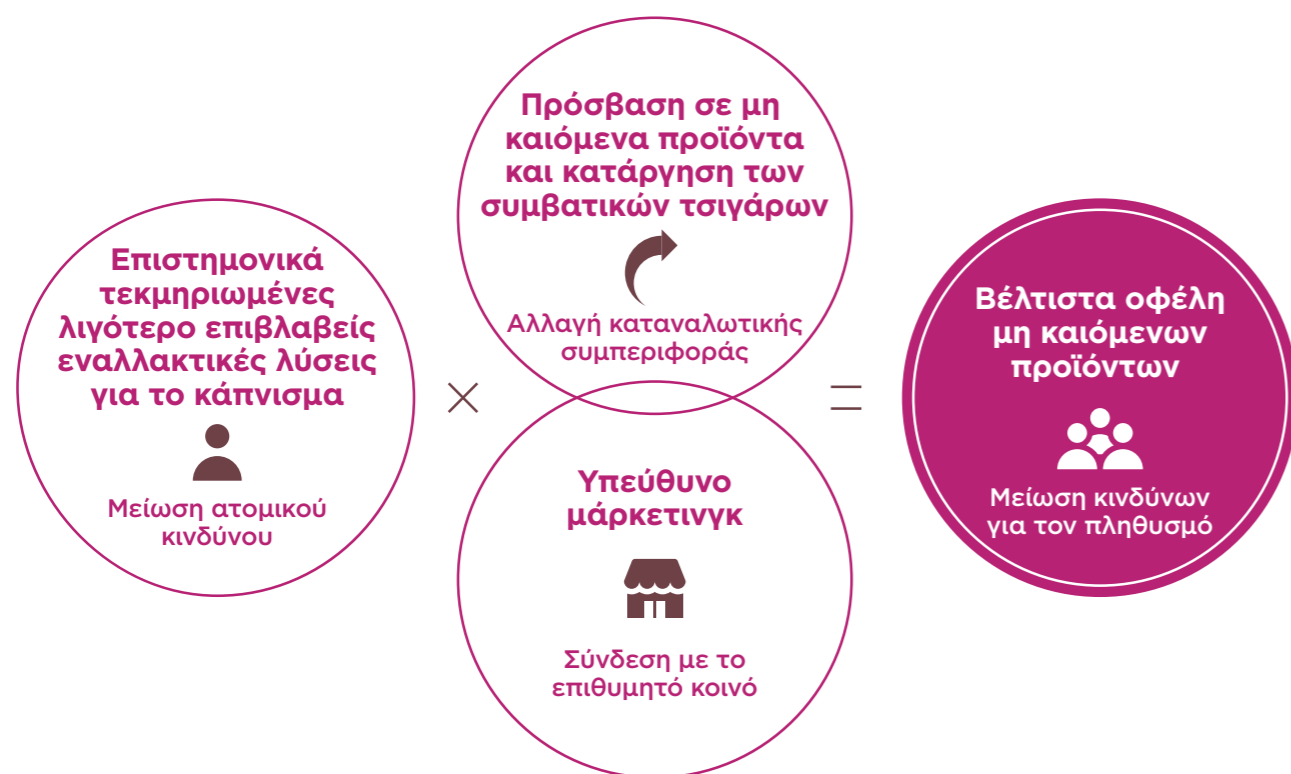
Επιστημονικά τεκμηριωμένες λιγότερο επιβλαβείς εναλλακτικές λύσεις για το κάπνισμα

Μείωση ατομικού κινδύνου

×

Πρόσβαση σε μη καιόμενα προϊόντα και κατάργηση των συμβατικών τσιγάρων

Αλλαγή καταναλωτικής συμπεριφοράς

Υπεύθυνο μάρκετινγκ

Σύνδεση με το επιθυμητό κοινό

=

Βέλτιστα οφέλη μη καιόμενων προϊόντων

Μείωση κινδύνων για τον πληθυσμό